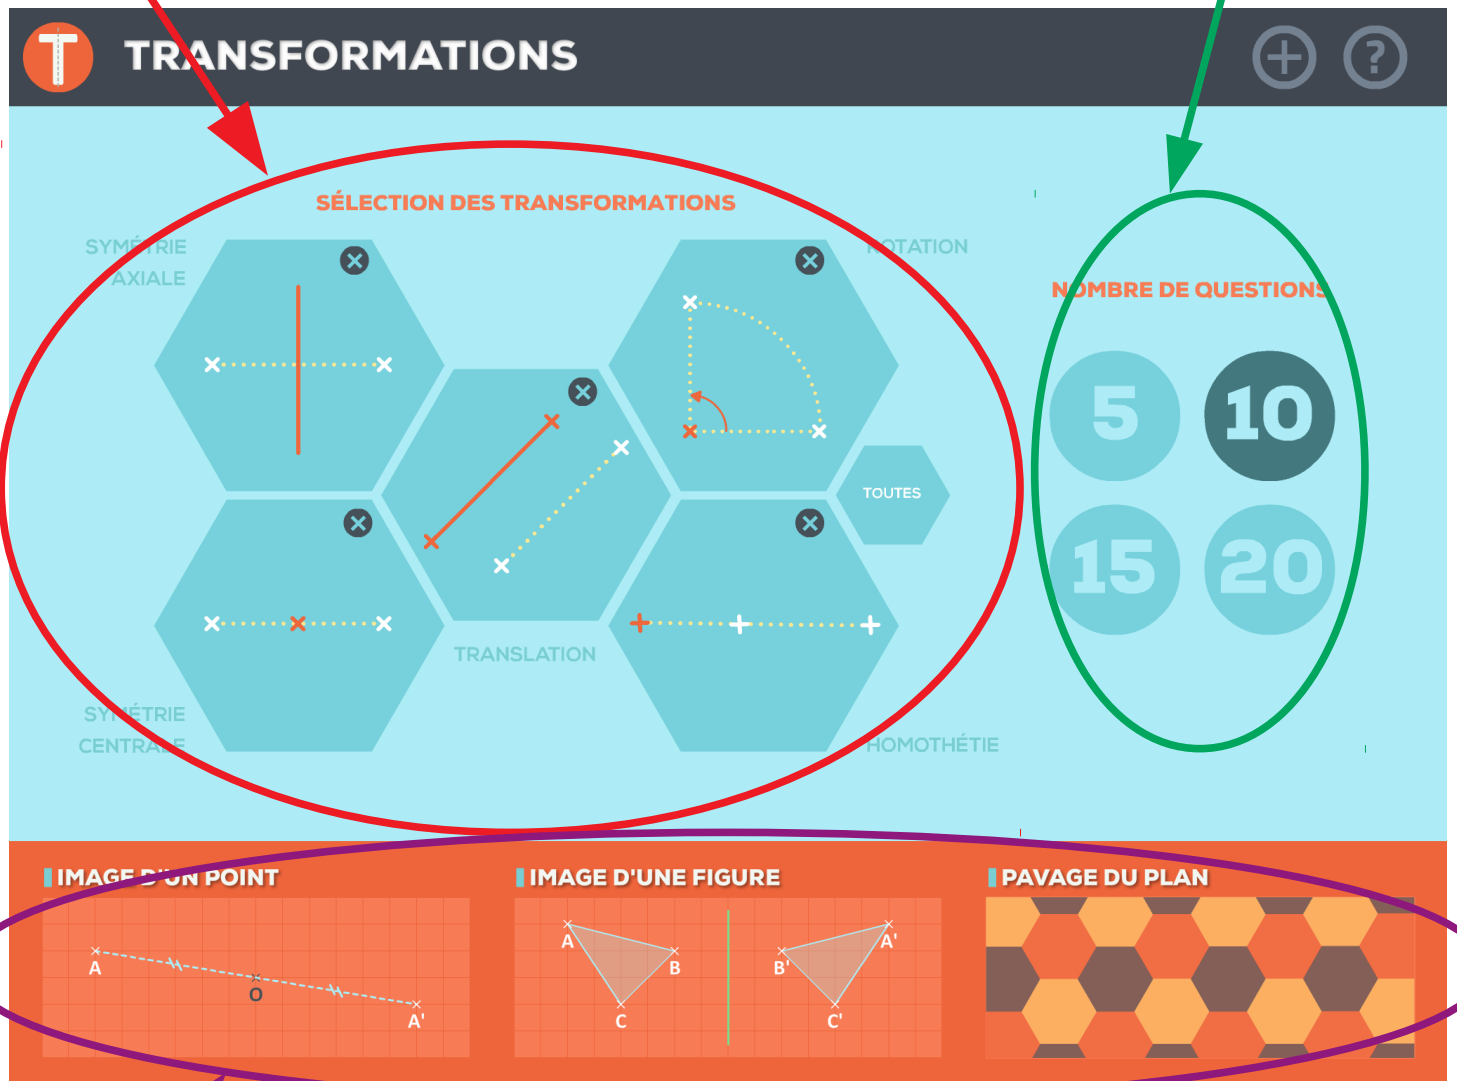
TRANSFORMATIONS

SÉLECTION DES TRANSFORMATIONS

SYMÉTRIE AXIALE

ROTATION

TOUTES

TRANSLATION

SYMÉTRIE CENTRALE

HOMOTHÉTIE

NOMBRE DE QUESTIONS

5

10

15

20

IMAGE D'UN POINT

A

O

A'

IMAGE D'UNE FIGURE

A

B

C

B'

A'

C'

PAVAGE DU PLAN